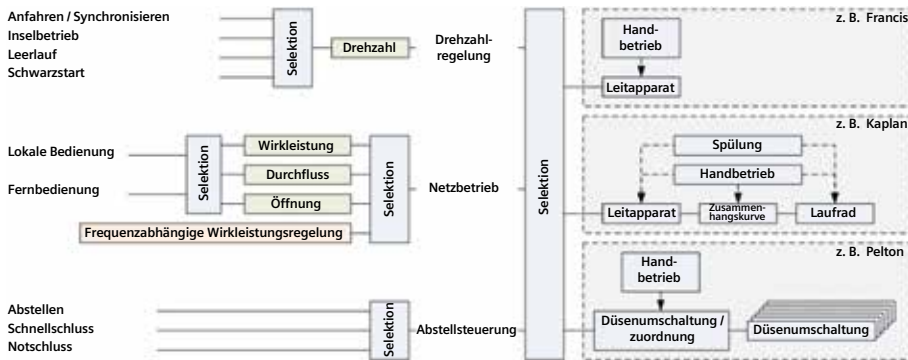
Anfahren / Synchronisieren
Inselbetrieb
Leerlauf
Schwarzstart

Selektion

Drehzahl

Drehzahlregelung

Lokale Bedienung

Fernbedienung

Selektion

Wirkleistung

Durchfluss

Öffnung

Selektion

Netzbetrieb

Frequenzabhängige Wirkleistungsregelung

Abstellen
Schnellschluss
Notschluss

Selektion

Abstellsteuerung

Selektion

z. B. Francis

Handbetrieb

Leitapparat

z. B. Kaplan

Spülung

Handbetrieb

Leitapparat

Zusammenhangskurve

Laufrad

z. B. Pelton

Handbetrieb

Düsenumschaltung / zuordnung

Düsenumschaltung